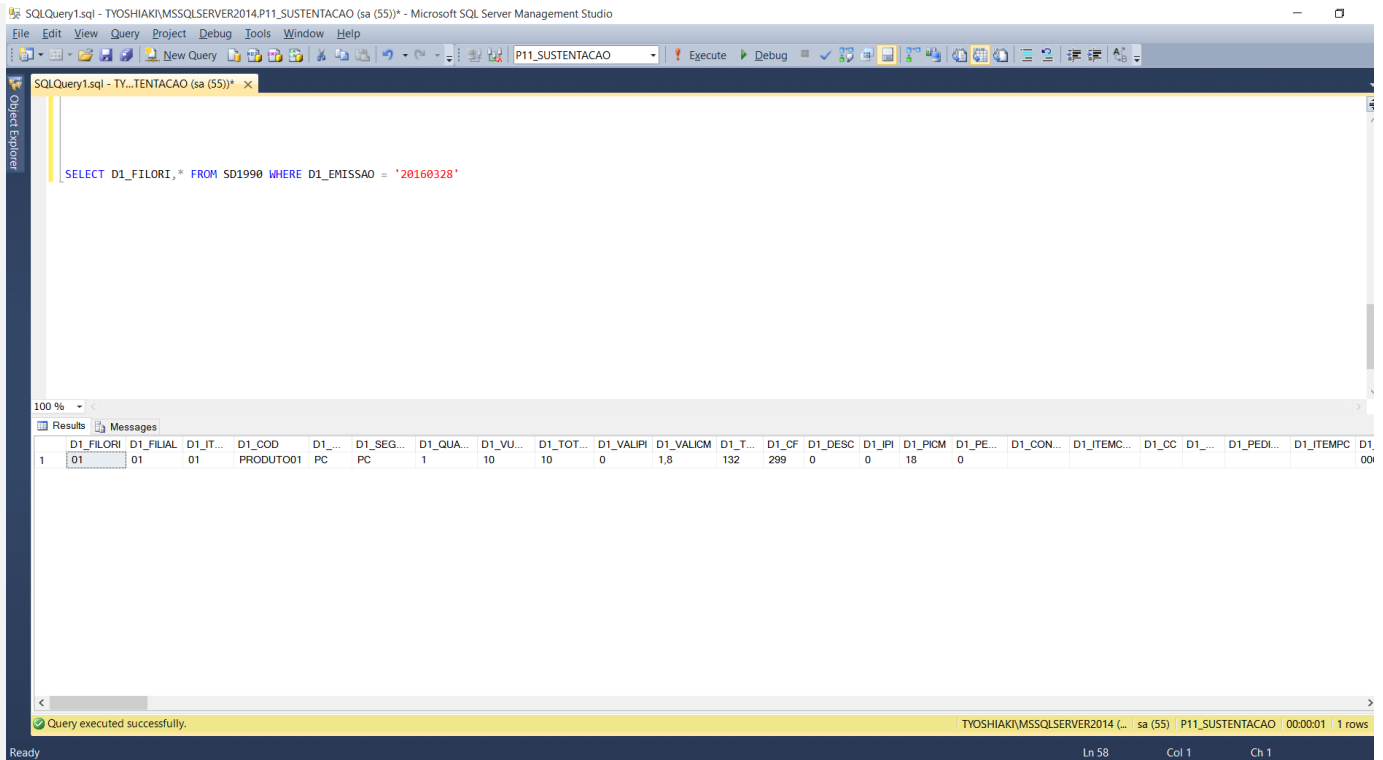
SQLQuery1.sql - TYOSHIAKI\MSSQLSERVER2014.P11_SUSTENTACAO (sa (55))* - Microsoft SQL Server Management Studio

File Edit View Query Project Debug Tools Window Help

New Query P11_SUSTENTACAO Execute Debug

Object Explorer

SQLQuery1.sql - TY...TENTACAO (sa (55))*

SELECT D1_FILORI,* FROM SD1990 WHERE D1_EMISSAO = '20160328'

100 %

Results Messages

| | D1_FILORI | D1_FILIAL | D1_IT... | D1_COD | D1_... | D1_SEG... | D1_QUA... | D1_VU... | D1_TOT... | D1_VALIPI | D1_VALICM | D1_T... | D1_CF | D1_DESC | D1_IPI | D1_PICM | D1_PE... | D1_CON... | D1_ITEMC... | D1_CC | D1_... | D1_PEDI... | D1_ITEMPC | D1 |
|---|---|---|---|---|---|---|---|---|---|---|---|---|---|---|---|---|---|---|---|---|---|---|---|---|
| 1 | 01 | 01 | 01 | PRODUTO01 | PC | PC | 1 | 10 | 10 | 0 | 1,8 | 132 | 299 | 0 | 0 | 18 | 0 | | | | | | | 000 |

Query executed successfully. TYOSHIAKI\MSSQLSERVER2014 (... sa (55) P11_SUSTENTACAO 00:00:01 1 rows

Ready Ln 58 Col 1 Ch 1